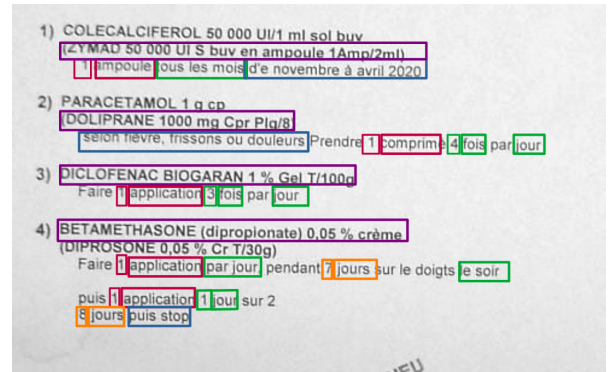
1) COLECALCIFEROL 50 000 UI/1 ml sol buv
(ZYMAD 50 000 UI S buv en ampoule 1Amp/2ml)
1 ampoule tous les mois d'e novembre à avril 2020

2) PARACETAMOL 1 g cp
(DOLIPRANE 1000 mg Cpr Plq/8)
selon fièvre, frissons ou douleurs Prendre 1 comprimé 4 fois par jour

3) DICLOFENAC BIOGARAN 1 % Gel T/100g
Faire 1 application 3 fois par jour

4) BETAMETHASONE (dipropionate) 0,05 % crème
(DIPROSONE 0,05 % Cr T/30g)
Faire 1 application par jour, pendant 7 jours sur le doigts le soir

puis 1 application 1 jour sur 2
8 jours puis stop